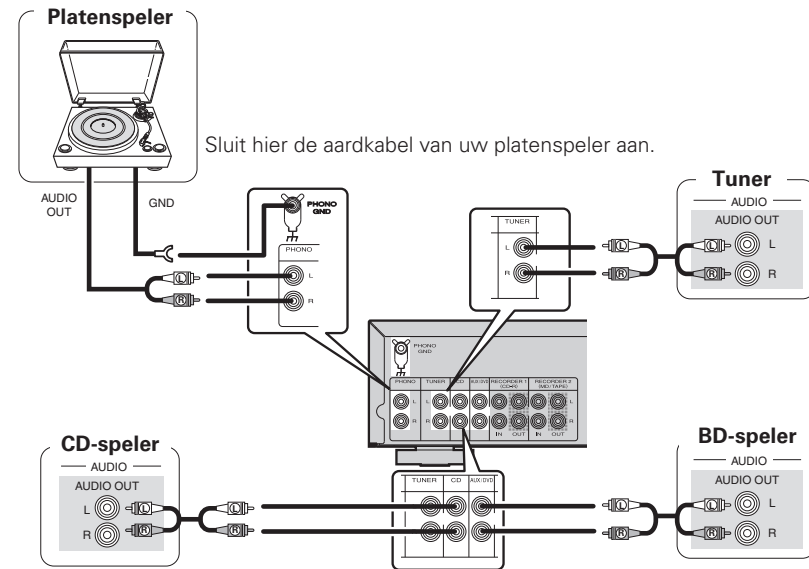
Platenspeler

Sluit hier de aardkabel van uw platenspeler aan.

AUDIO OUT

GND

PHONO GND

PHONO

L

R

TUNER

L

R

Tuner

AUDIO

AUDIO OUT

L

R

PHONO GND

PHONO TUNER CD AUX (DVD) RECORDER 1 (CD-R) RECORDER 2 (MD/TAPE)

L

R

IN OUT IN OUT

CD-speler

AUDIO

AUDIO OUT

L

R

TUNER CD AUX (DVD)

BD-speler

AUDIO

AUDIO OUT

L

R